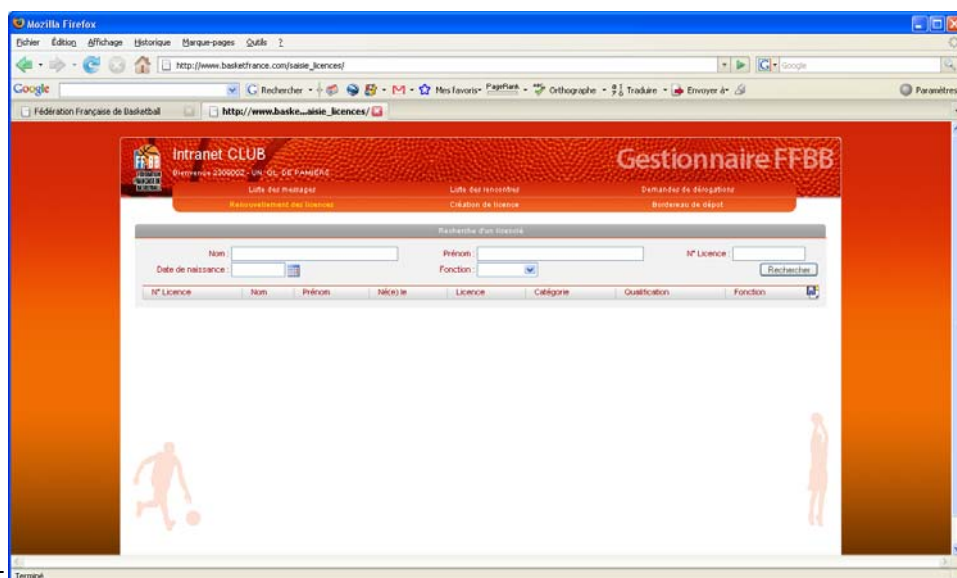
Mozilla Firefox

Fichier Édition Affichage Historique Marque-pages Outils ?

http://www.basketfrance.com/saisie_licences/

Google

Google Rechercher Mes favoris PageRank Orthographe Traduire Envoyer à Paramètres

Fédération Française de Basketball

http://www.baske...aisie_licences/

Intranet CLUB

Bienvenue 2309002 - UN. OL. DE PAMIERS

Gestionnaire FFBB

Liste des messages | Liste des rencontres | Demandes de dérogations

Renouvellement des licences | Création de licence | Bordereau de dépot

Recherche d'un licencié

Nom :

Prénom :

N° Licence :

Date de naissance :

Fonction :

Rechercher

| N° Licence | Nom | Prénom | Né(e) le | Licence | Catégorie | Qualification | Fonction |
|---|---|---|---|---|---|---|---|

Terminé